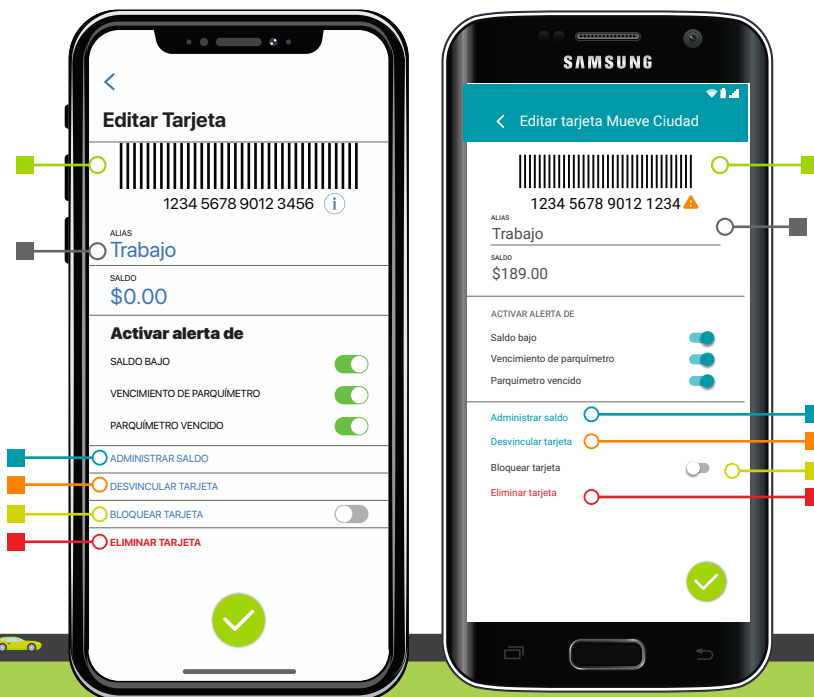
Editar Tarjeta

1234 5678 9012 3456

ALIAS
Trabajo

SALDO
$0.00

Activar alerta de

SALDO BAJO

VENCIMIENTO DE PARQUÍMETRO

PARQUÍMETRO VENCIDO

ADMINISTRAR SALDO

DESVINCULAR TARJETA

BLOQUEAR TARJETA

ELIMINAR TARJETA

SAMSUNG

Editar tarjeta Mueve Ciudad

1234 5678 9012 1234

ALIAS
Trabajo

SALDO
$189.00

ACTIVAR ALERTA DE

Saldo bajo

Vencimiento de parquímetro

Parquímetro vencido

Administrar saldo

Desvincular tarjeta

Bloquear tarjeta

Eliminar tarjeta